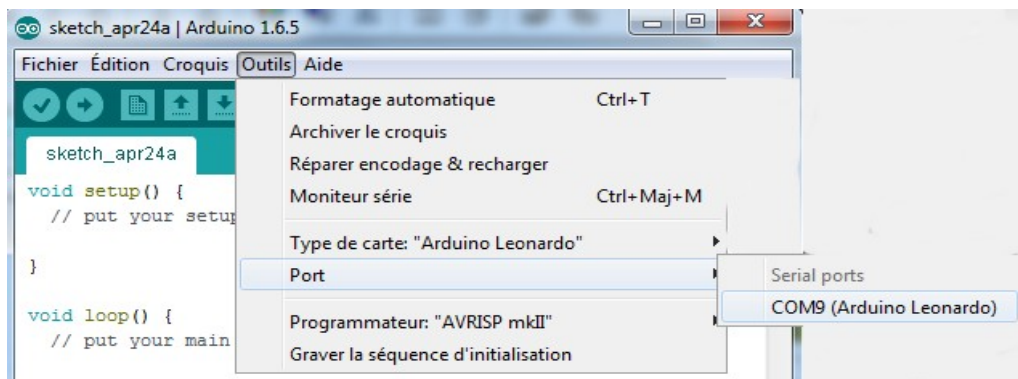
sketch_apr24a | Arduino 1.6.5

Fichier Édition Croquis Outils Aide

sketch_apr24a

void setup() {
  // put your setup

}

void loop() {
  // put your main

Formatage automatique Ctrl+T
Archiver le croquis
Réparer encodage & recharger
Moniteur série Ctrl+Maj+M
Type de carte: "Arduino Leonardo"
Port
Programmateur: "AVRISP mkII"
Graver la séquence d'initialisation

Serial ports
COM9 (Arduino Leonardo)